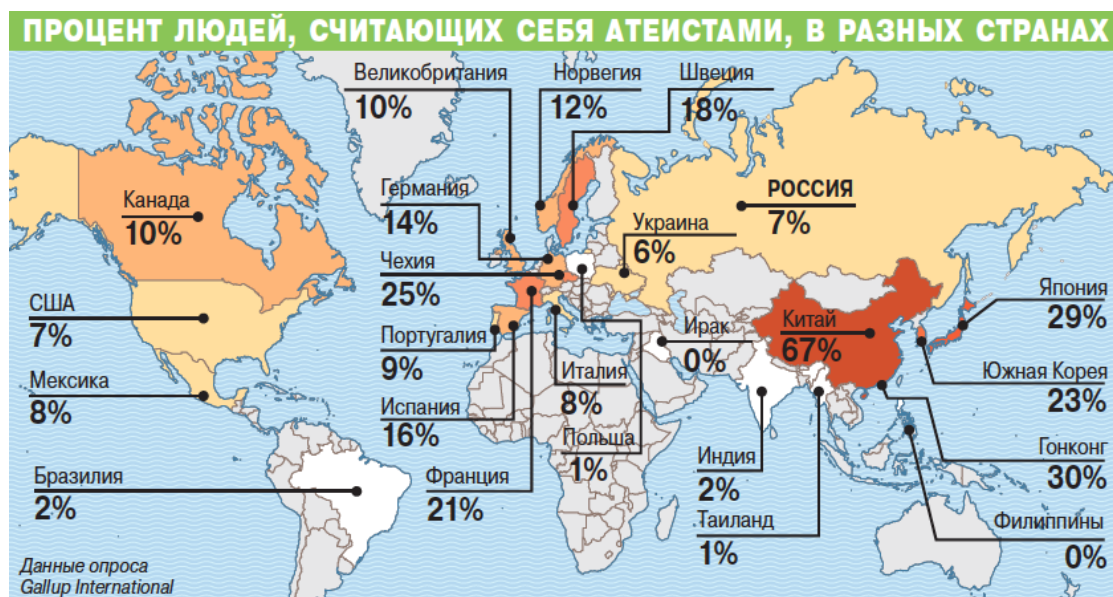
ПРОЦЕНТ ЛЮДЕЙ, СЧИТАЮЩИХ СЕБЯ АТЕИСТАМИ, В РАЗНЫХ СТРАНАХ

Великобритания
10%

Норвегия
12%

Швеция
18%

Канада
10%

Германия
14%

РОССИЯ
7%

Украина
6%

Чехия
25%

США
7%

Португалия
9%

Ирак
0%

Китай
67%

Япония
29%

Италия
8%

Мексика
8%

Испания
16%

Польша
1%

Южная Корея
23%

Индия
2%

Гонконг
30%

Бразилия
2%

Франция
21%

Таиланд
1%

Филиппины
0%

Данные опроса
Gallup International